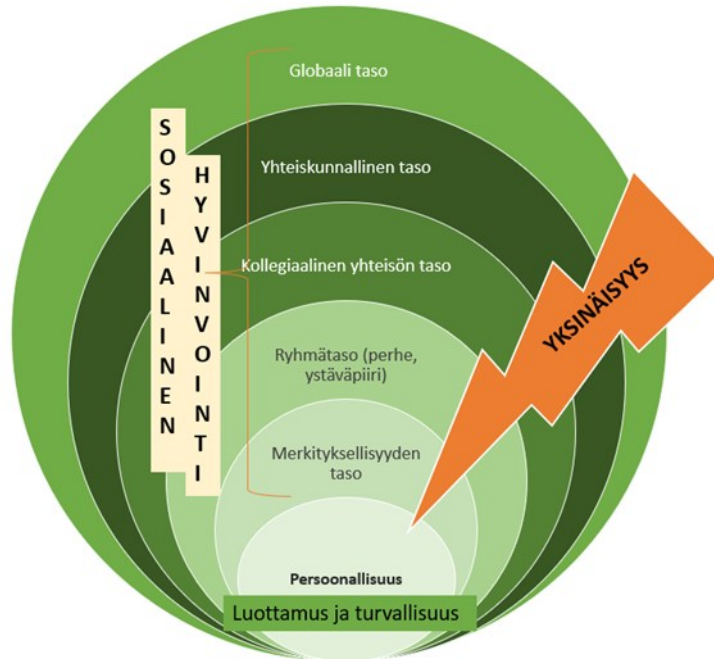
SOSIAALINEN

HYVINVOINTI

Globaali taso

Yhteiskunnallinen taso

Kollegiaalinen yhteisön taso

Ryhmätaso (perhe, ystäväpiiri)

Merkityksellisyyden taso

Persoonallisuus

Luottamus ja turvallisuus

YKSINÄISYYS